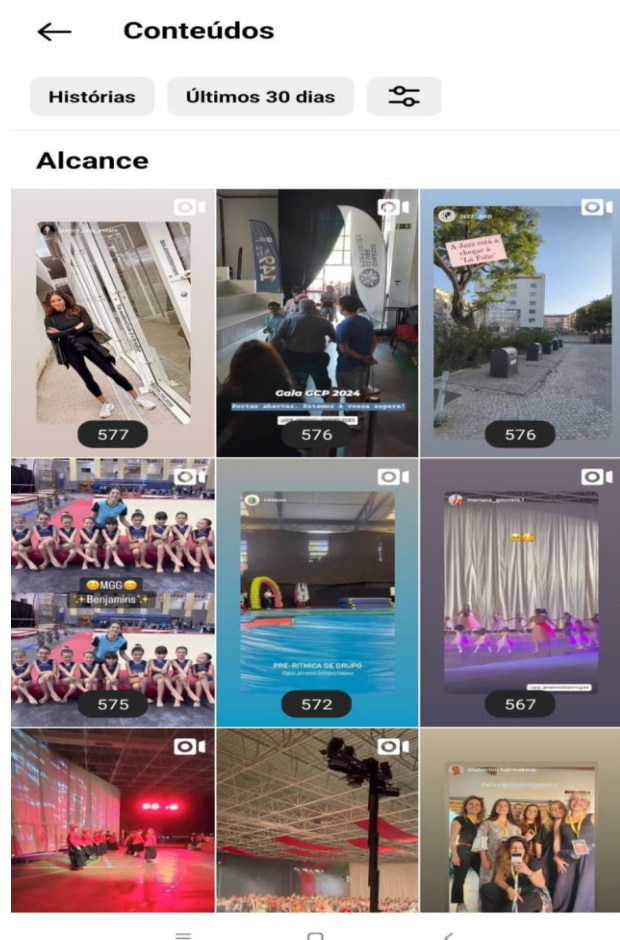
Conteúdos

Histórias

Últimos 30 dias

Alcance

577

Gala GCP 2024

Portas abertas. Estamos à vossa espera!

576

A Jazz está a chegar à 'Ld Folie'

576

😊MGG😊

✨Benjamins✨

575

PRÉ-RÍTMICA DE GRUPO

572

567